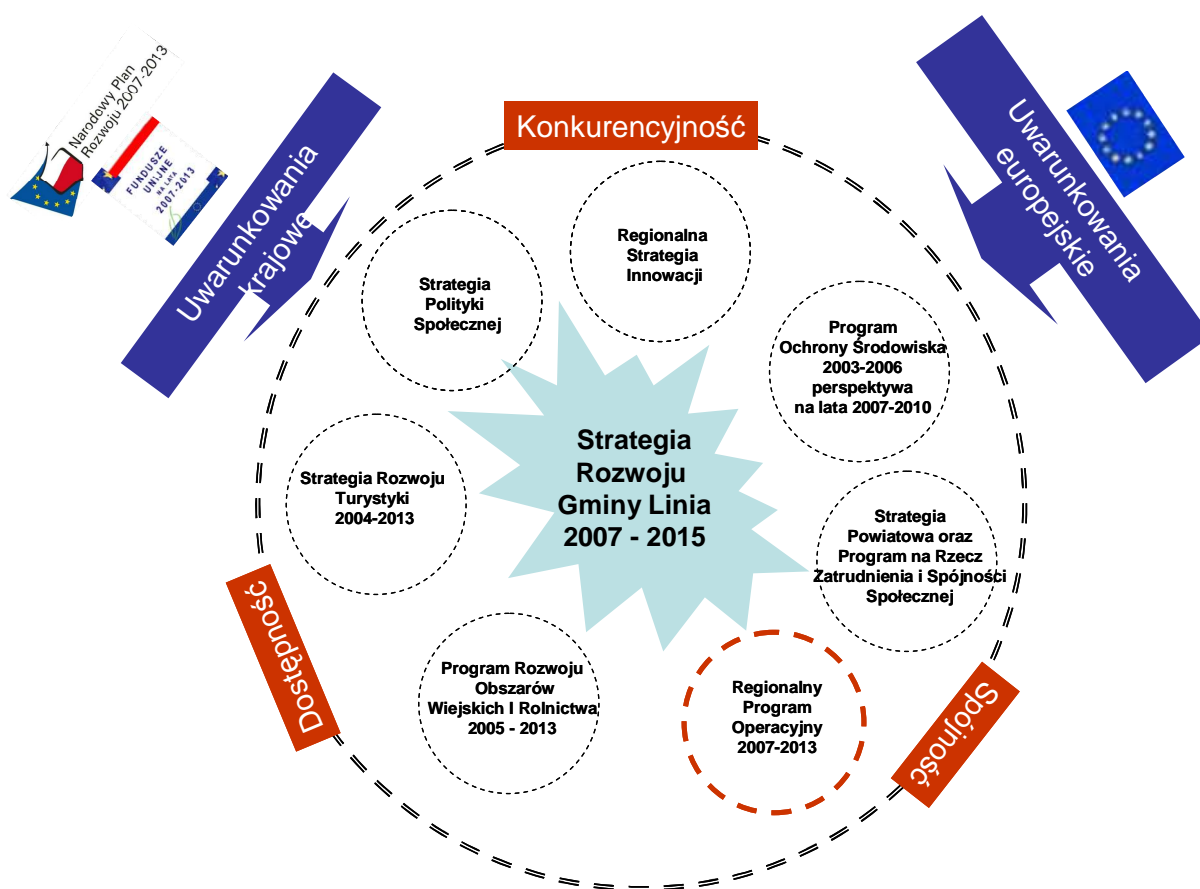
Narodowy Plan Rozwoju 2007-2013

FUNDUSZE UNIJNE NA LATA 2007-2013

Uwarunkowania krajowe

Konkurencyjność

Uwarunkowania europejskie

Regionalna Strategia Innowacji

Strategia Polityki Społecznej

Program Ochrony Środowiska 2003-2006 perspektywa na lata 2007-2010

Strategia Rozwoju Gminy Linia 2007 - 2015

Strategia Rozwoju Turystyki 2004-2013

Strategia Powiatowa oraz Program na Rzecz Zatrudnienia i Spójności Społecznej

Dostępność

Program Rozwoju Obszarów Wiejskich I Rolnictwa 2005 - 2013

Regionalny Program Operacyjny 2007-2013

Spójność